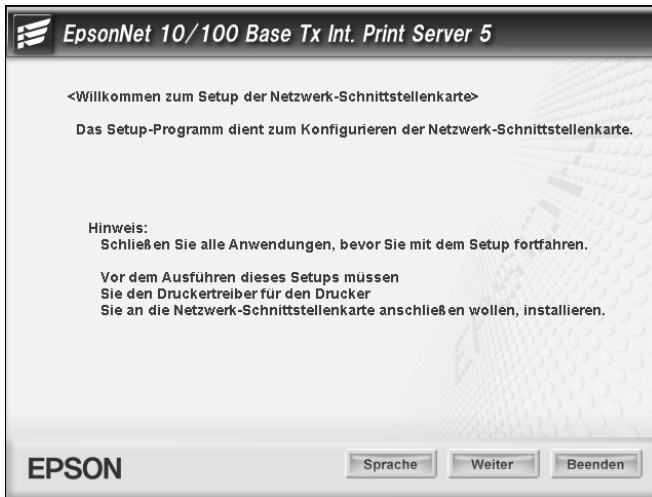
EpsonNet 10/100 Base Tx Int. Print Server 5

<Willkommen zum Setup der Netzwerk-Schnittstellenkarte>

Das Setup-Programm dient zum Konfigurieren der Netzwerk-Schnittstellenkarte.

Hinweis:
Schließen Sie alle Anwendungen, bevor Sie mit dem Setup fortfahren.

Vor dem Ausführen dieses Setups müssen Sie den Druckertreiber für den Drucker Sie an die Netzwerk-Schnittstellenkarte anschließen wollen, installieren.

EPSON

Sprache

Weiter

Beenden